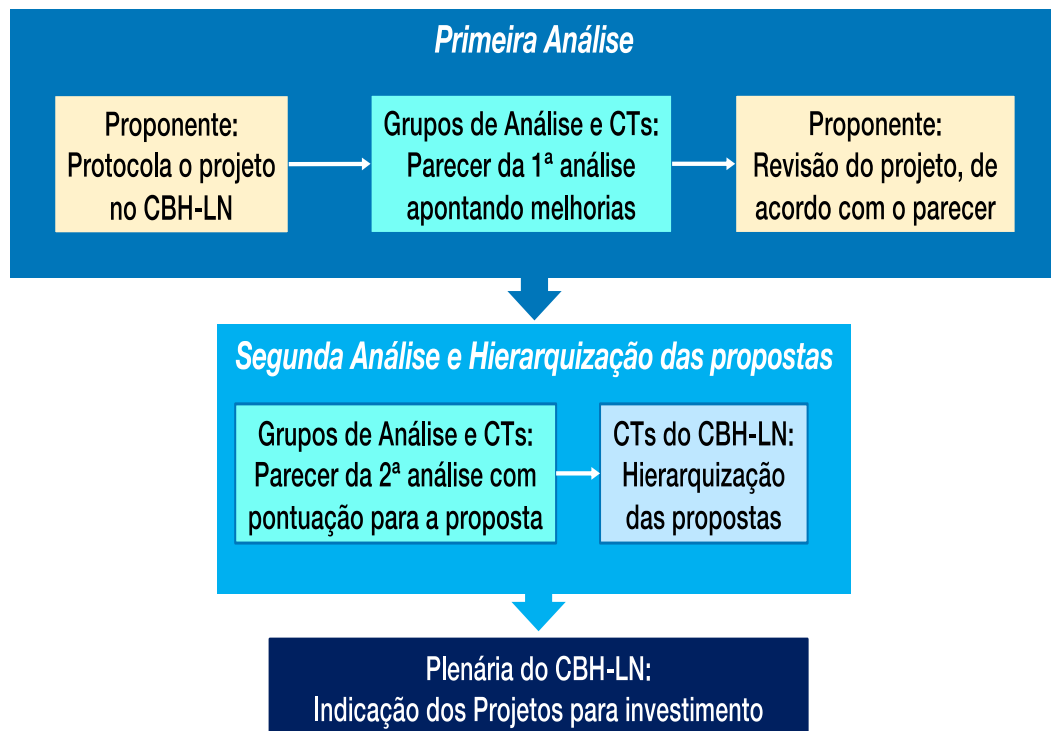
Primeira Análise

Proponente:
Protocola o projeto no CBH-LN

Grupos de Análise e CTs:
Parecer da 1ª análise apontando melhorias

Proponente:
Revisão do projeto, de acordo com o parecer

Segunda Análise e Hierarquização das propostas

Grupos de Análise e CTs:
Parecer da 2ª análise com pontuação para a proposta

CTs do CBH-LN:
Hierarquização das propostas

Plenária do CBH-LN:
Indicação dos Projetos para investimento